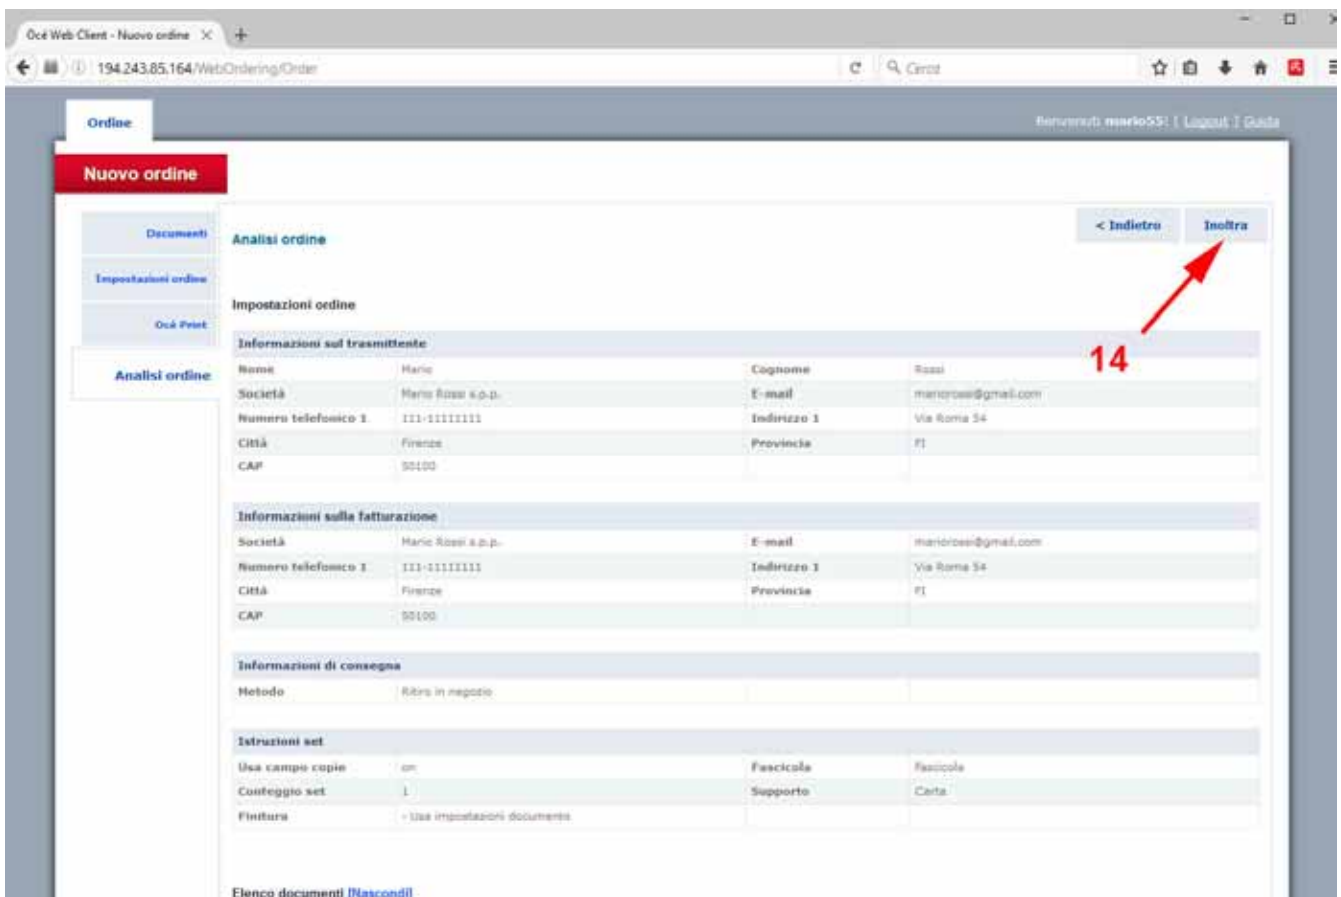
Océ Web Client - Nuovo ordine ×  +

194.243.85.164/WebOrdering/Order

Cerca

Ordine

Benvenuti mario55! | Logout | Guida

Nuovo ordine

Documenti
Impostazioni ordine
Océ Print
Analisi ordine

Analisi ordine

< Indietro    Inoltra

14

Impostazioni ordine

| Informazioni sul trasmittente | | | |
|---|---|---|---|
| Nome | Mario | Cognome | Rossi |
| Società | Mario Rossi s.p.p. | E-mail | mariorossi@gmail.com |
| Numero telefonico 1 | 111-11111111 | Indirizzo 1 | Via Roma 54 |
| Città | Firenze | Provincia | FI |
| CAP | 50100 | | |

| Informazioni sulla fatturazione | | | |
|---|---|---|---|
| Società | Mario Rossi s.p.p. | E-mail | mariorossi@gmail.com |
| Numero telefonico 1 | 111-11111111 | Indirizzo 1 | Via Roma 54 |
| Città | Firenze | Provincia | FI |
| CAP | 50100 | | |

| Informazioni di consegna | | | |
|---|---|---|---|
| Metodo | Ritiro in negozio | | |

| Istruzioni set | | | |
|---|---|---|---|
| Usa campo copie | on | Fascicola | Fascicola |
| Conteggio set | 1 | Supporto | Carta |
| Finitura | - Usa impostazioni documento | | |

Elenco documenti [Nascondi]